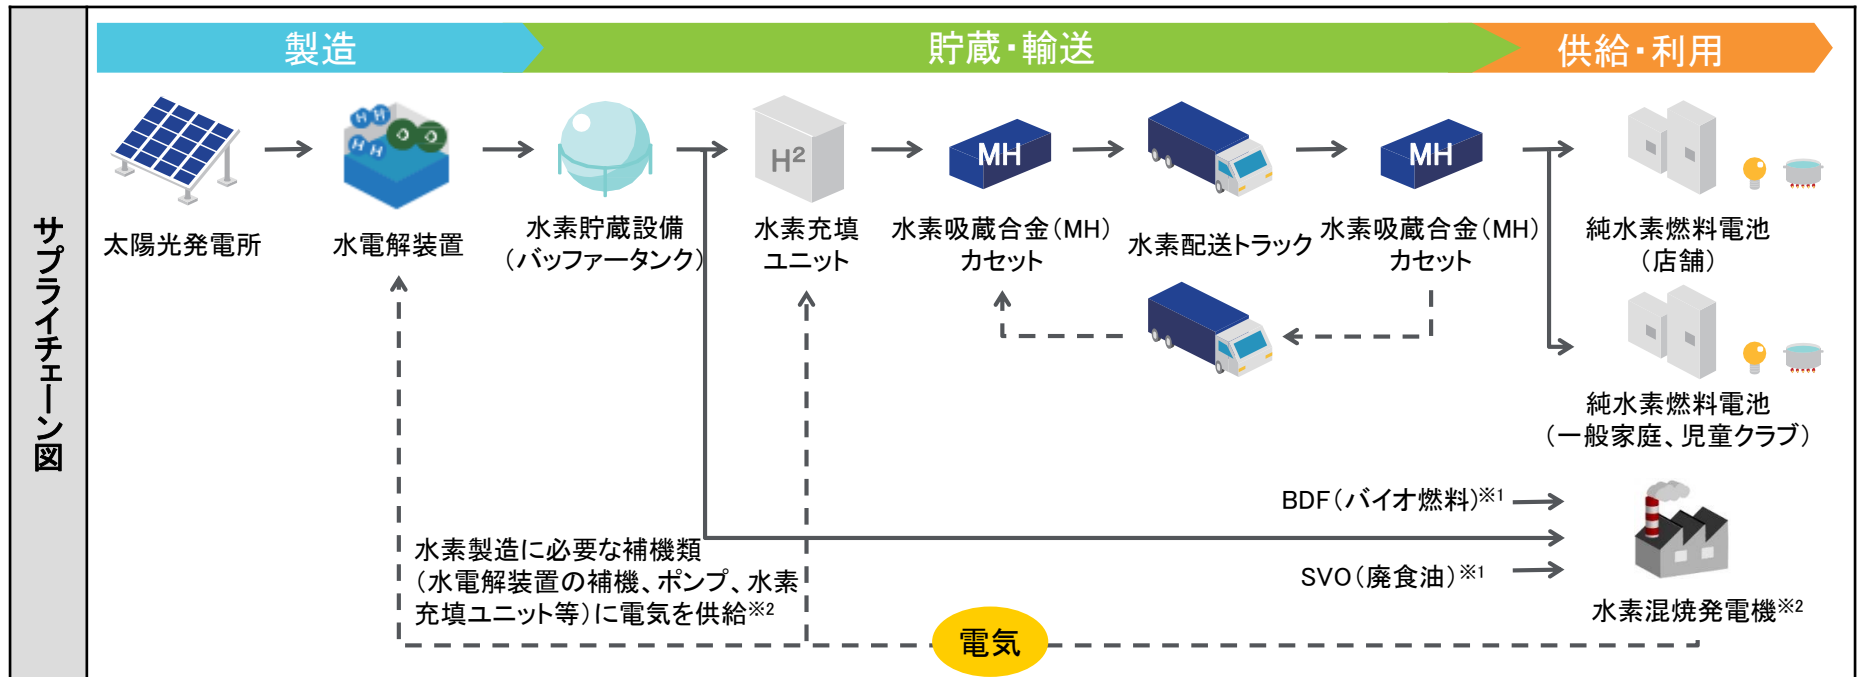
サプライチェーン図

製造
貯蔵・輸送
供給・利用

H H
H H
太陽光発電所
水電解装置
水素貯蔵設備
（バッファータンク）
H²
水素充填
ユニット
MH
水素吸蔵合金（MH）
カセット
水素配送トラック
MH
水素吸蔵合金（MH）
カセット
純水素燃料電池
（店舗）
純水素燃料電池
（一般家庭、児童クラブ）

BDF（バイオ燃料）※1
SVO（廃食油）※1
水素混焼発電機※2

水素製造に必要な補機類
（水電解装置の補機、ポンプ、水素充填ユニット等）に電気を供給※2

電気